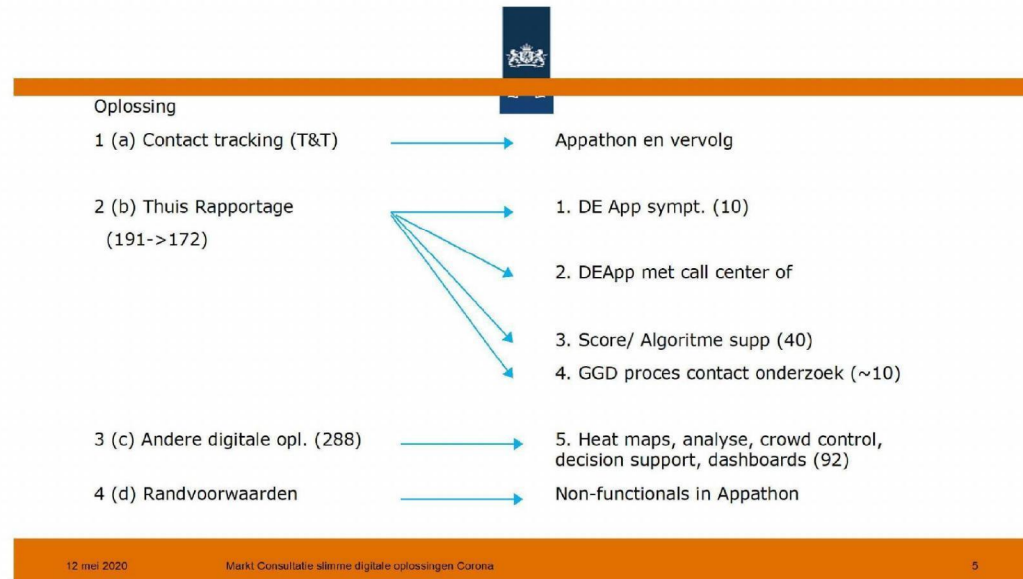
Oplossing

1 (a) Contact tracking (T&T)

Appathon en vervolg

2 (b) Thuis Rapportage

(191->172)

1. DE App sympt. (10)

2. DEApp met call center of

3. Score/ Algoritme supp (40)

4. GGD proces contact onderzoek (~10)

3 (c) Andere digitale opl. (288)

5. Heat maps, analyse, crowd control, decision support, dashboards (92)

4 (d) Randvoorwaarden

Non-functionals in Appathon

12 mei 2020 Markt Consultatie slimme digitale oplossingen Corona 5